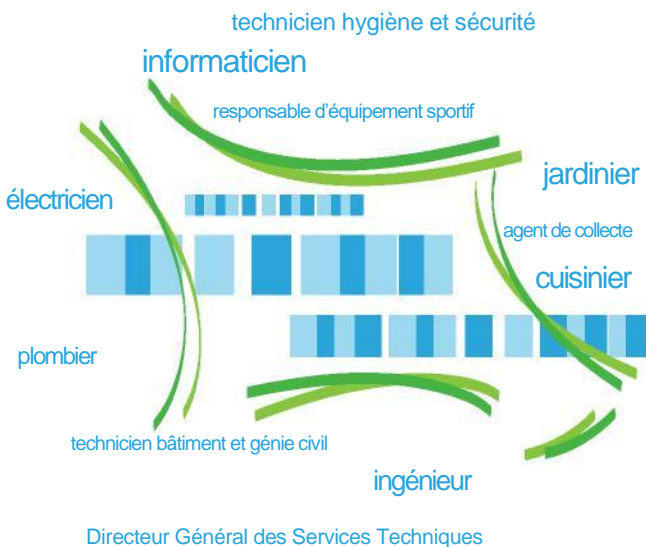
technicien hygiène et sécurité

informaticien

responsable d'équipement sportif

jardinier

électricien

agent de collecte

cuisinier

plombier

technicien bâtiment et génie civil

ingénieur

Directeur Général des Services Techniques